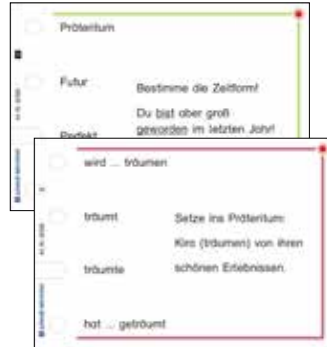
Präteritum

Futur

Perfekt

Bestimme die Zeitform!

Du bist aber groß geworden im letzten Jahr!

wird ... träumen

träumt

träumte

hat ... geträumt

Setze ins Präteritum:

Kira (träumen) von ihren schönen Erlebnissen.